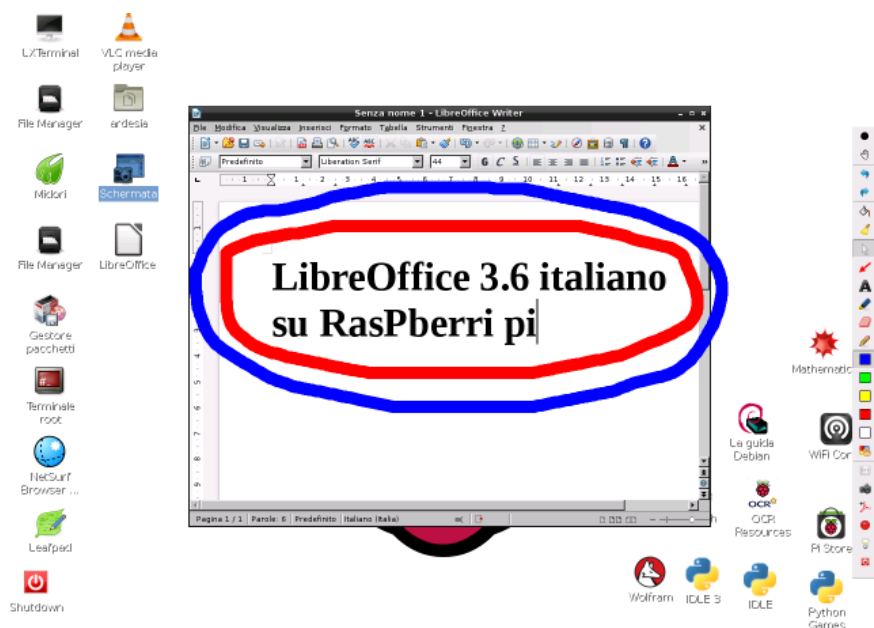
LXTerminal
VLC media player
File Manager
ardesia
Midori
Schermata
File Manager
LibreOffice
Gestore pacchetti
Terminale root
NetSurf Browser ...
Leafpad
Shutdown

Senza nome 1 - LibreOffice Writer
File Modifica Visualizza Inserisci Formato Tabella Strumenti Finestra ?
Predefinito
Liberation Serif
44

LibreOffice 3.6 italiano su RasPberri pi

Pagina 1 / 1 | Parole: 6 | Predefinito | Italiano (Italia)

Mathematic
La guida Debian
WiFi Con
OCR Resources
Pi Store
Wolfram
IDLE 3
IDLE
Python Games